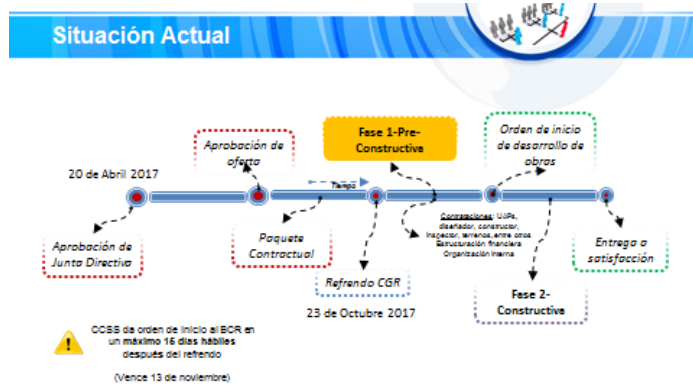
Situación Actual

20 de Abril 2017

Aprobación de oferta

Fase 1-Pre-Constructive

Orden de inicio de desarrollo de obras

Tiempo

Aprobación de Junta Directiva

Paquete Contractual

Refrendo CGR

23 de Octubre 2017

Contrataciones: UJPs, diseñador, constructor, inspector, terrenos, entre otros. Estructuración financiera Organización interna

Entrega a satisfacción

Fase 2-Constructive

CCSS da orden de inicio al BCR en un máximo 15 días hábiles después del refrendo

(Vence 13 de noviembre)